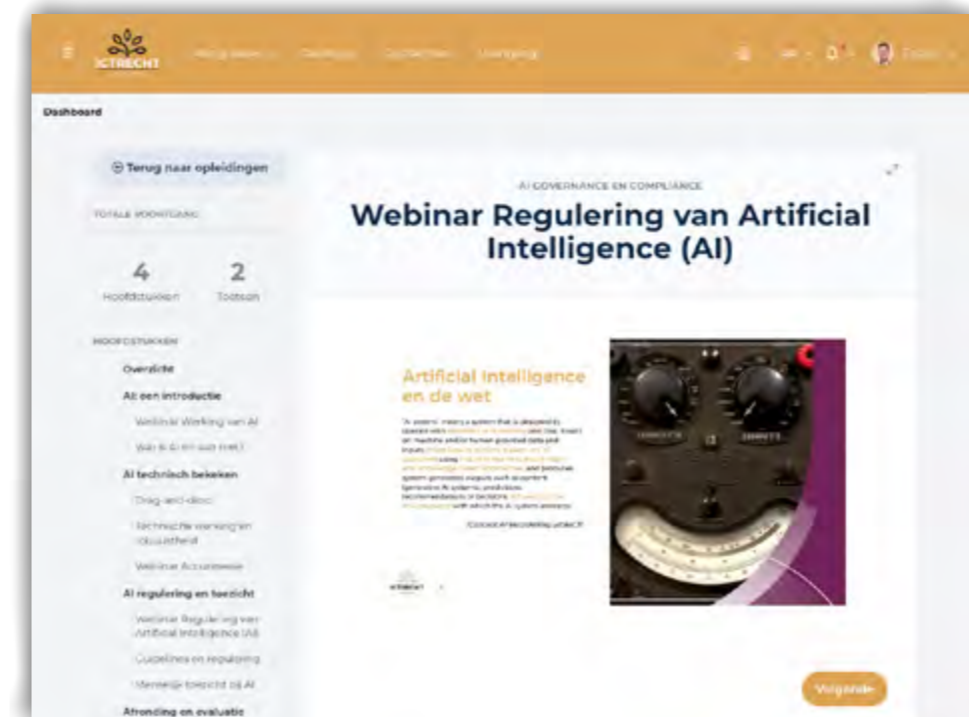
ICTRECHT

Dashboard

Terug naar opleidingen

TOTALE VOORTGANG

4 Hoofdstukken

2 Toetsen

HOOFDSTUKKEN

Overzicht

AI: een introductie

Webinar Werking van AI

Wat is AI en wat niet?

AI technisch bekeken

Drag-and-drop

Technische werking en robuustheid

Webinar Accuratesse

AI regulering en toezicht

Webinar Regulering van Artificial Intelligence (AI)

Guidelines en regulering

Wettelijk toezicht op AI

Afronding en evaluatie

AI GOVERNANCE EN COMPLIANCE

Webinar Regulering van Artificial Intelligence (AI)

Artificial Intelligence en de wet

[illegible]

Volgende